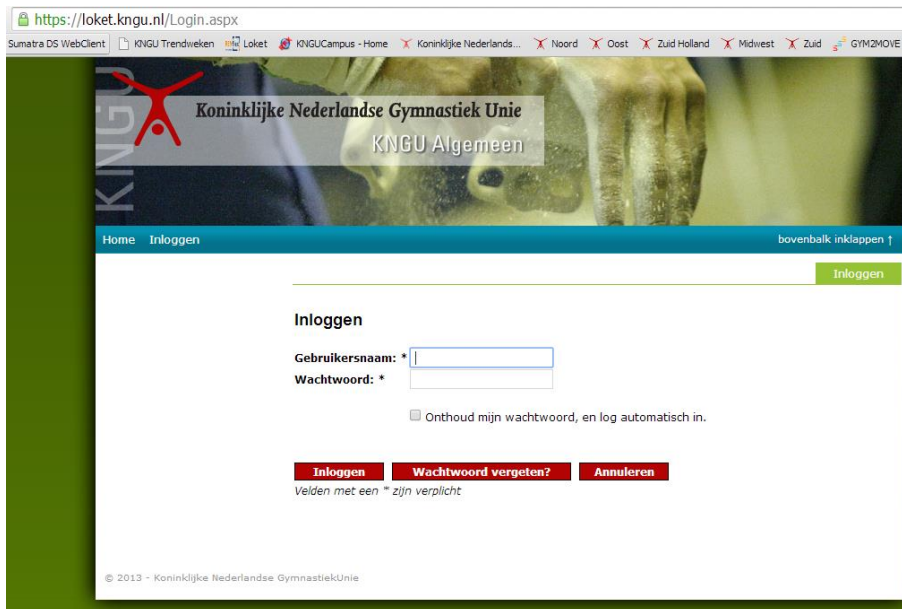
https://loket.kngu.nl/Login.aspx

Sumatra DS WebClient | KNGU Trendweken | Loket | KNGUCampus - Home | Koninklijke Nederlands... | Noord | Oost | Zuid Holland | Midwest | Zuid | GYM2MOVE

KNGU

Koninklijke Nederlandse Gymnastiek Unie

KNGU Algemeen

Home Inloggen

bovenbalk inklappen ↑

Inloggen

Inloggen

Gebruikersnaam: *

Wachtwoord: *

Onthoud mijn wachtwoord, en log automatisch in.

Inloggen | Wachtwoord vergeten? | Annuleren

Velden met een * zijn verplicht

© 2013 - Koninklijke Nederlandse GymnastiekUnie